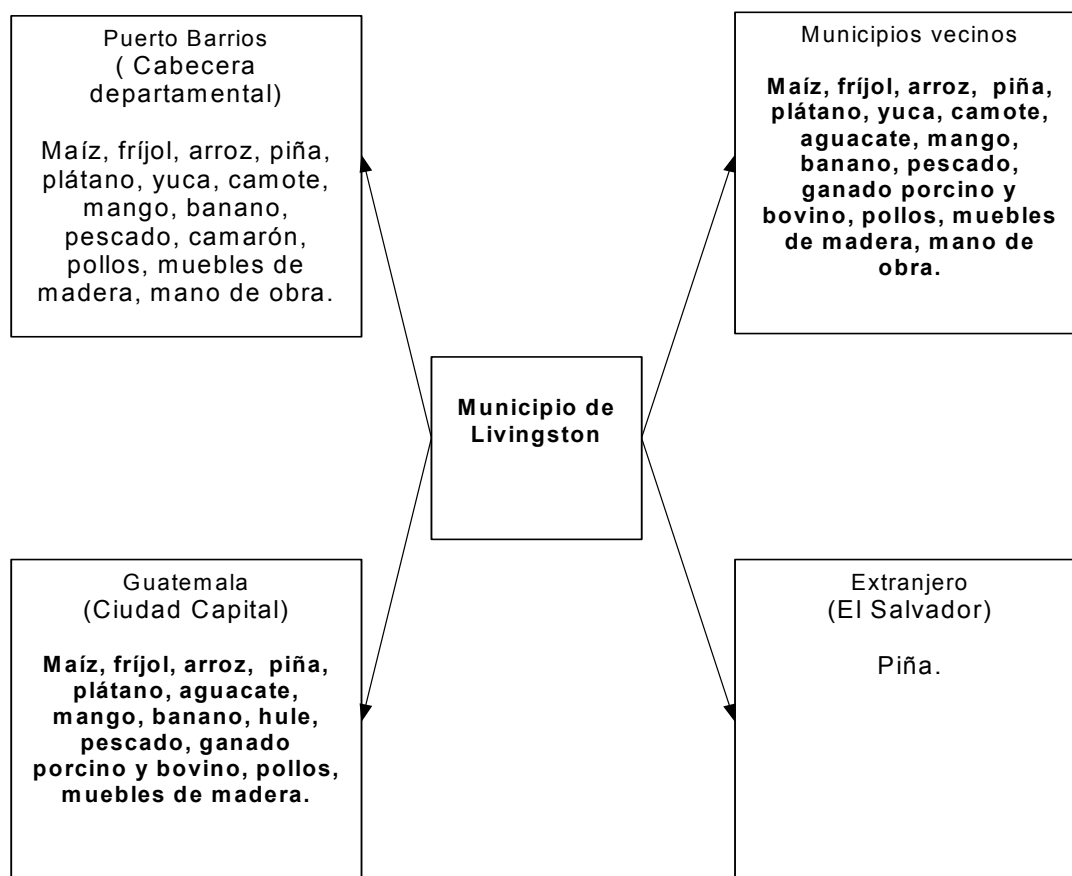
Puerto Barrios
( Cabecera departamental)

Maíz, fríjol, arroz, piña, plátano, yuca, camote, mango, banano, pescado, camarón, pollos, muebles de madera, mano de obra.

Municipios vecinos

Maíz, fríjol, arroz, piña, plátano, yuca, camote, aguacate, mango, banano, pescado, ganado porcino y bovino, pollos, muebles de madera, mano de obra.

Municipio de Livingston

Guatemala
(Ciudad Capital)

Maíz, fríjol, arroz, piña, plátano, aguacate, mango, banano, hule, pescado, ganado porcino y bovino, pollos, muebles de madera.

Extranjero
(El Salvador)

Piña.